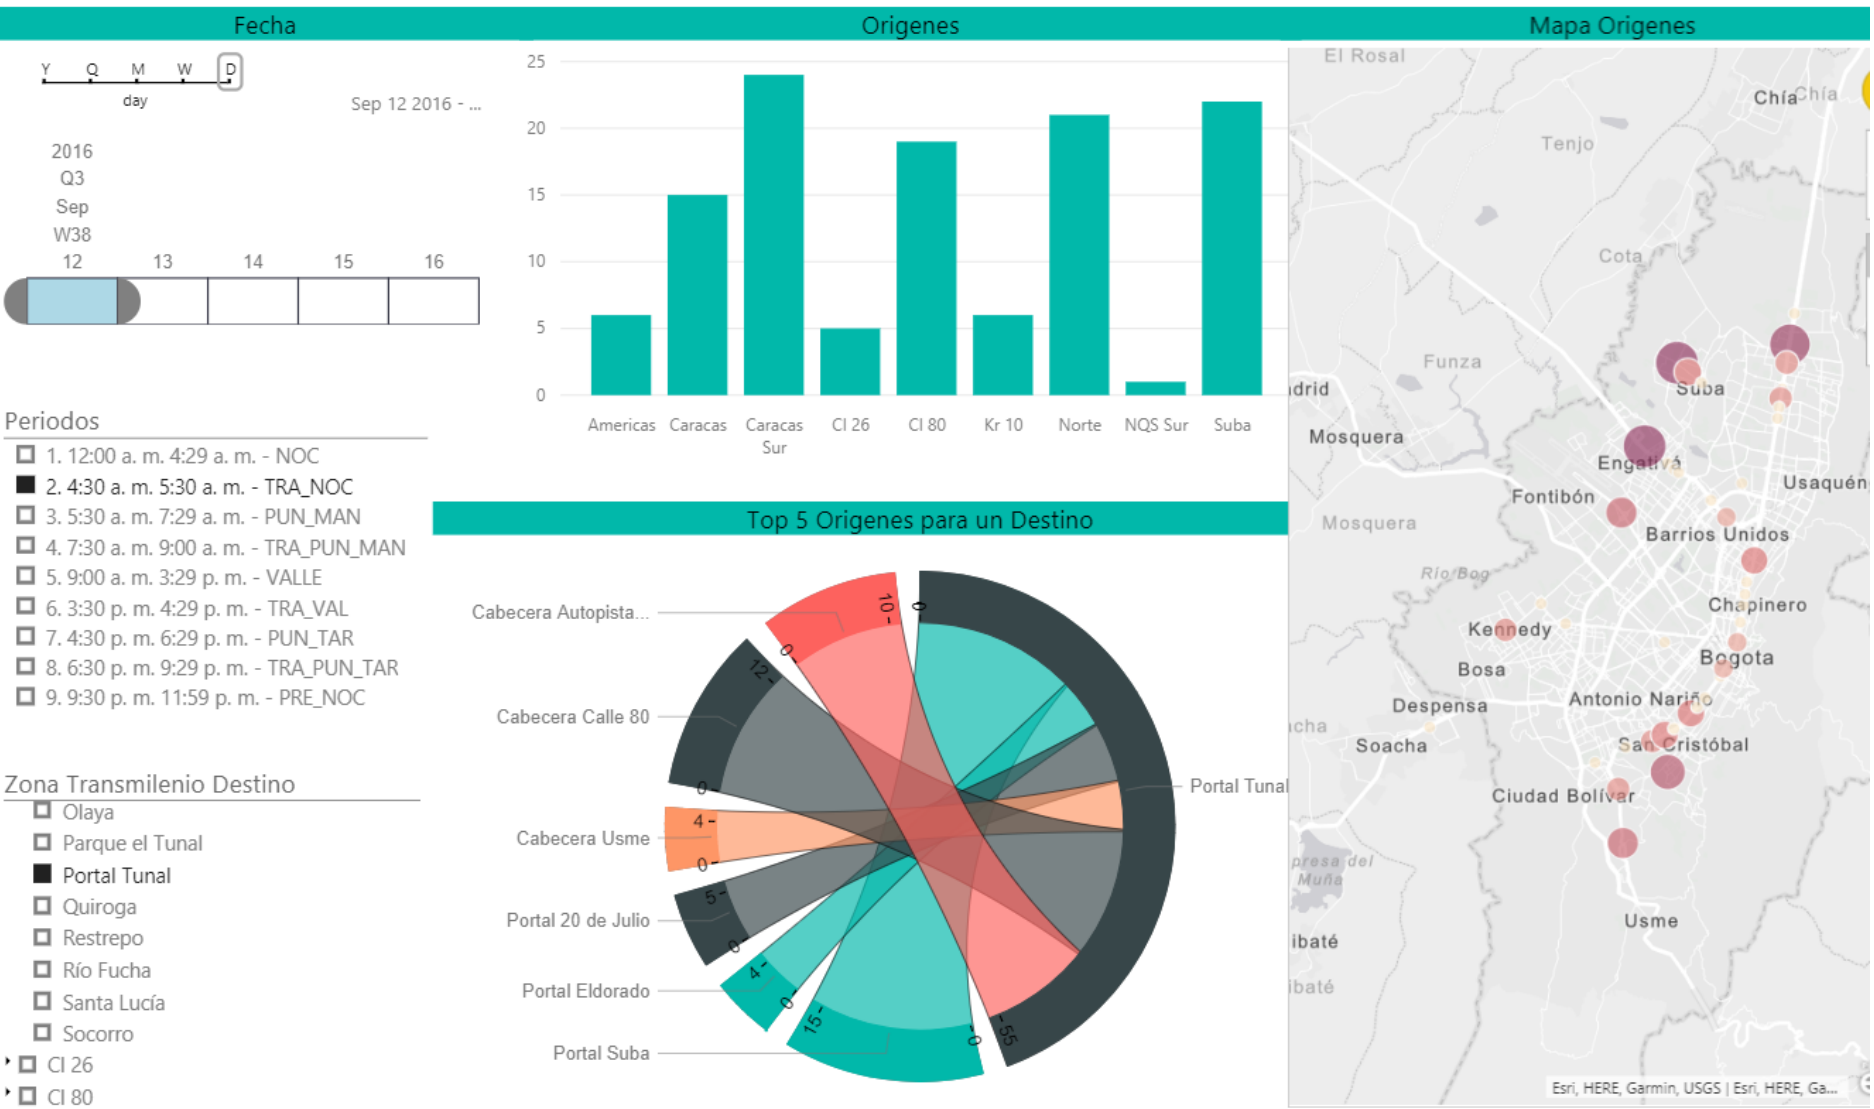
Fecha

Y Q M W D
day

Sep 12 2016 - ...

2016
Q3
Sep
W38
12 13 14 15 16

Periodos
1. 12:00 a. m. 4:29 a. m. - NOC
2. 4:30 a. m. 5:30 a. m. - TRA_NOC
3. 5:30 a. m. 7:29 a. m. - PUN_MAN
4. 7:30 a. m. 9:00 a. m. - TRA_PUN_MAN
5. 9:00 a. m. 3:29 p. m. - VALLE
6. 3:30 p. m. 4:29 p. m. - TRA_VAL
7. 4:30 p. m. 6:29 p. m. - PUN_TAR
8. 6:30 p. m. 9:29 p. m. - TRA_PUN_TAR
9. 9:30 p. m. 11:59 p. m. - PRE_NOC

Zona Transmilenio Destino
Olaya
Parque el Tunal
Portal Tunal
Quiroga
Restrepo
Río Fucha
Santa Lucía
Socorro
Cl 26
Cl 80

Origenes

25
20
15
10
5
0
Americas Caracas Caracas Sur Cl 26 Cl 80 Kr 10 Norte NQS Sur Suba

Top 5 Origenes para un Destino

Cabecera Autopista...
Cabecera Calle 80
Cabecera Usme
Portal 20 de Julio
Portal Eldorado
Portal Suba
Portal Tunal
10 0 0 12 0 4 0 5 0 4 0 15 0 55

Mapa Origenes

El Rosal
Chía Chía
Tenjo
Cota
Funza
drid
Suba
Mosquera
Engativá
Usaquén
Fontibón
Mosquera
Barrios Unidos
Río Bog
Chapinero
Kennedy
Bosa
Bogota
Despensa
Antonio Nariño
cha
Soacha
San Cristóbal
Ciudad Bolívar
presa del Muña
ibaté
ibaté
Usme
Esri, HERE, Garmin, USGS | Esri, HERE, Ga...